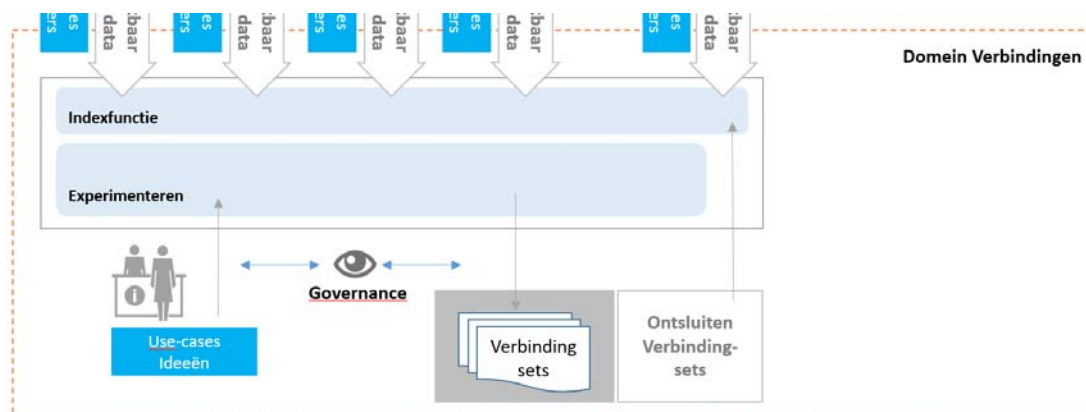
es
ers
baar
data

es
ers
baar
data

es
ers
baar
data

es
ers
baar
data

es
ers
baar
data

Domein Verbindingen

Indexfunctie

Experimenteren

Governance

Use-cases
Ideeën

Verbinding
sets

Ontsluiten
Verbinding-
sets